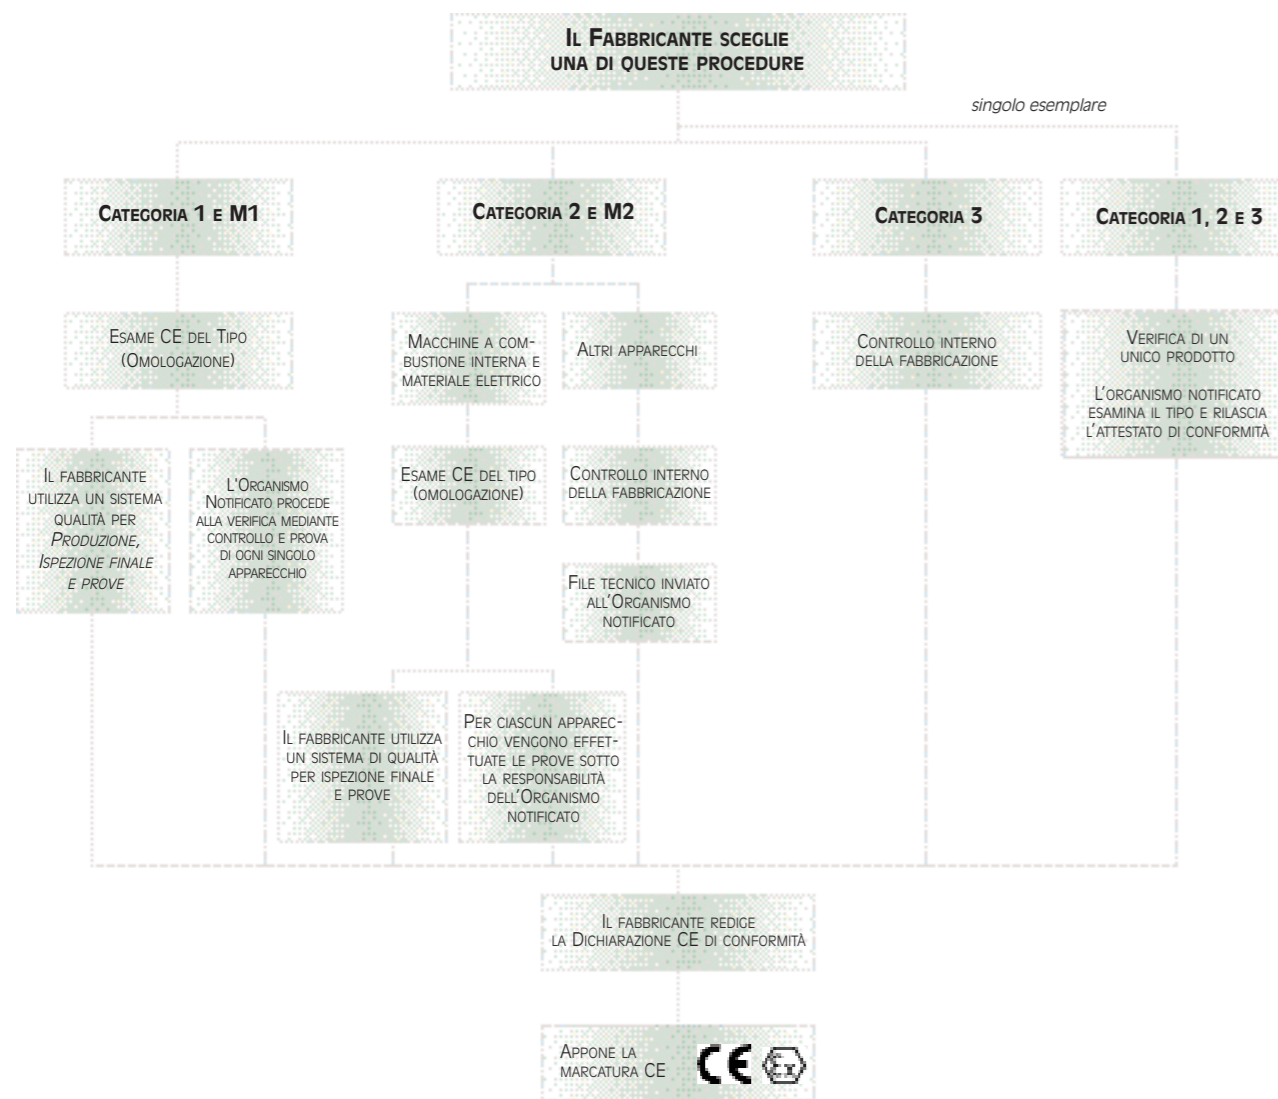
Il Fabbricante sceglie una di queste procedure

singolo esemplare

Categoria 1 e M1

Categoria 2 e M2

Categoria 3

Categoria 1, 2 e 3

Esame CE del Tipo (Omologazione)

Macchine a combustione interna e materiale elettrico

Altri apparecchi

Controllo interno della fabbricazione

Verifica di un unico prodotto

L'organismo notificato esamina il tipo e rilascia l'attestato di conformità

Il fabbricante utilizza un sistema qualità per Produzione, Ispezione finale e prove

L'Organismo Notificato procede alla verifica mediante controllo e prova di ogni singolo apparecchio

Esame CE del tipo (omologazione)

Controllo interno della fabbricazione

File tecnico inviato all'Organismo notificato

Il fabbricante utilizza un sistema di qualità per ispezione finale e prove

Per ciascun apparecchio vengono effettuate le prove sotto la responsabilità dell'Organismo notificato

Il fabbricante redige la Dichiarazione CE di conformità

Appone la marcatura CE

CE Ex